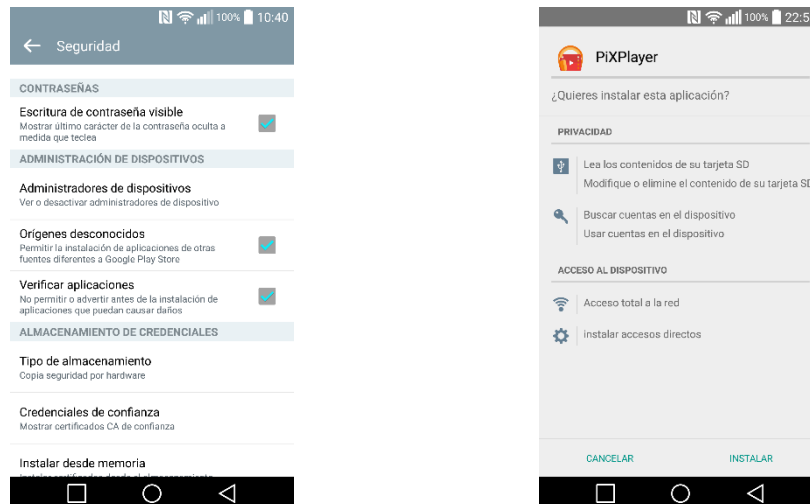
100% 10:40

Seguridad

CONTRASEÑAS

Escritura de contraseña visible
Mostrar último carácter de la contraseña oculta a medida que teclea

ADMINISTRACIÓN DE DISPOSITIVOS

Administradores de dispositivos
Ver o desactivar administradores de dispositivo

Orígenes desconocidos
Permitir la instalación de aplicaciones de otras fuentes diferentes a Google Play Store

Verificar aplicaciones
No permitir o advertir antes de la instalación de aplicaciones que puedan causar daños

ALMACENAMIENTO DE CREDENCIALES

Tipo de almacenamiento
Copia seguridad por hardware

Credenciales de confianza
Mostrar certificados CA de confianza

Instalar desde memoria
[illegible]

100% 22:5

PiXPlayer

¿Quieres instalar esta aplicación?

PRIVACIDAD

Lea los contenidos de su tarjeta SD
Modifique o elimine el contenido de su tarjeta SD

Buscar cuentas en el dispositivo
Usar cuentas en el dispositivo

ACCESO AL DISPOSITIVO

Acceso total a la red

instalar accesos directos

CANCELAR

INSTALAR